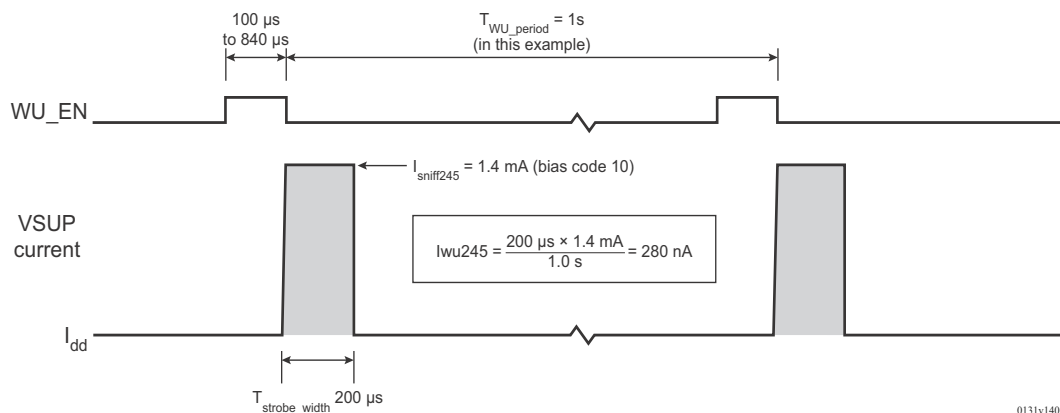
100 µs to 840 µs

$T_{WU\_period}$ = 1s (in this example)

WU_EN

$I_{sniff245}$ = 1.4 mA (bias code 10)

VSUP current

Iwu245 = $\frac{200\ \mu s \times 1.4\ mA}{1.0\ s}$ = 280 nA

$I_{dd}$

$T_{strobe\_width}$ 200 µs

0131v140